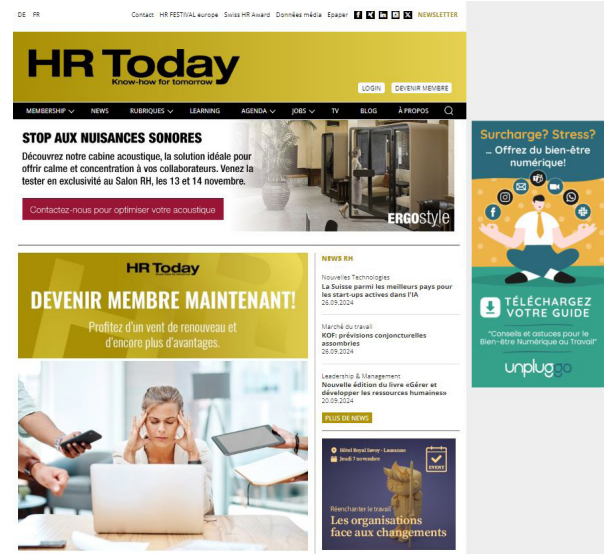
DE FR

Contact HR FESTIVAL europe Swiss HR Award Données média Epaper NEWSLETTER

HR Today
Know-how for tomorrow

LOGIN DEVENIR MEMBRE

MEMBERSHIP NEWS RUBRIQUES LEARNING AGENDA JOBS TV BLOG À PROPOS

STOP AUX NUISANCES SONORES

Découvrez notre cabine acoustique, la solution idéale pour offrir calme et concentration à vos collaborateurs. Venez la tester en exclusivité au Salon RH, les 13 et 14 novembre.

Contactez-nous pour optimiser votre acoustique

ERGOstyle

Surcharge? Stress?
... Offrez du bien-être numérique!

TÉLÉCHARGEZ VOTRE GUIDE

"Conseils et astuces pour le Bien-être Numérique au Travail"

unplugg

HR Today
DEVENIR MEMBRE MAINTENANT!
Profitez d'un vent de renouveau et d'encore plus d'avantages.

NEWS RH

Nouvelles Technologies
La Suisse parmi les meilleurs pays pour les start-ups actives dans l'IA
26.09.2024

Marché du travail
KOF: prévisions conjoncturelles assombries
26.09.2024

Leadership & Management
Nouvelle édition du livre «Gérer et développer les ressources humaines»
20.09.2024

PLUS DE NEWS

Hôtel Royal Savoy · Lausanne
Jeudi 7 novembre

EVENT

Réenchanter le travail
Les organisations face aux changements